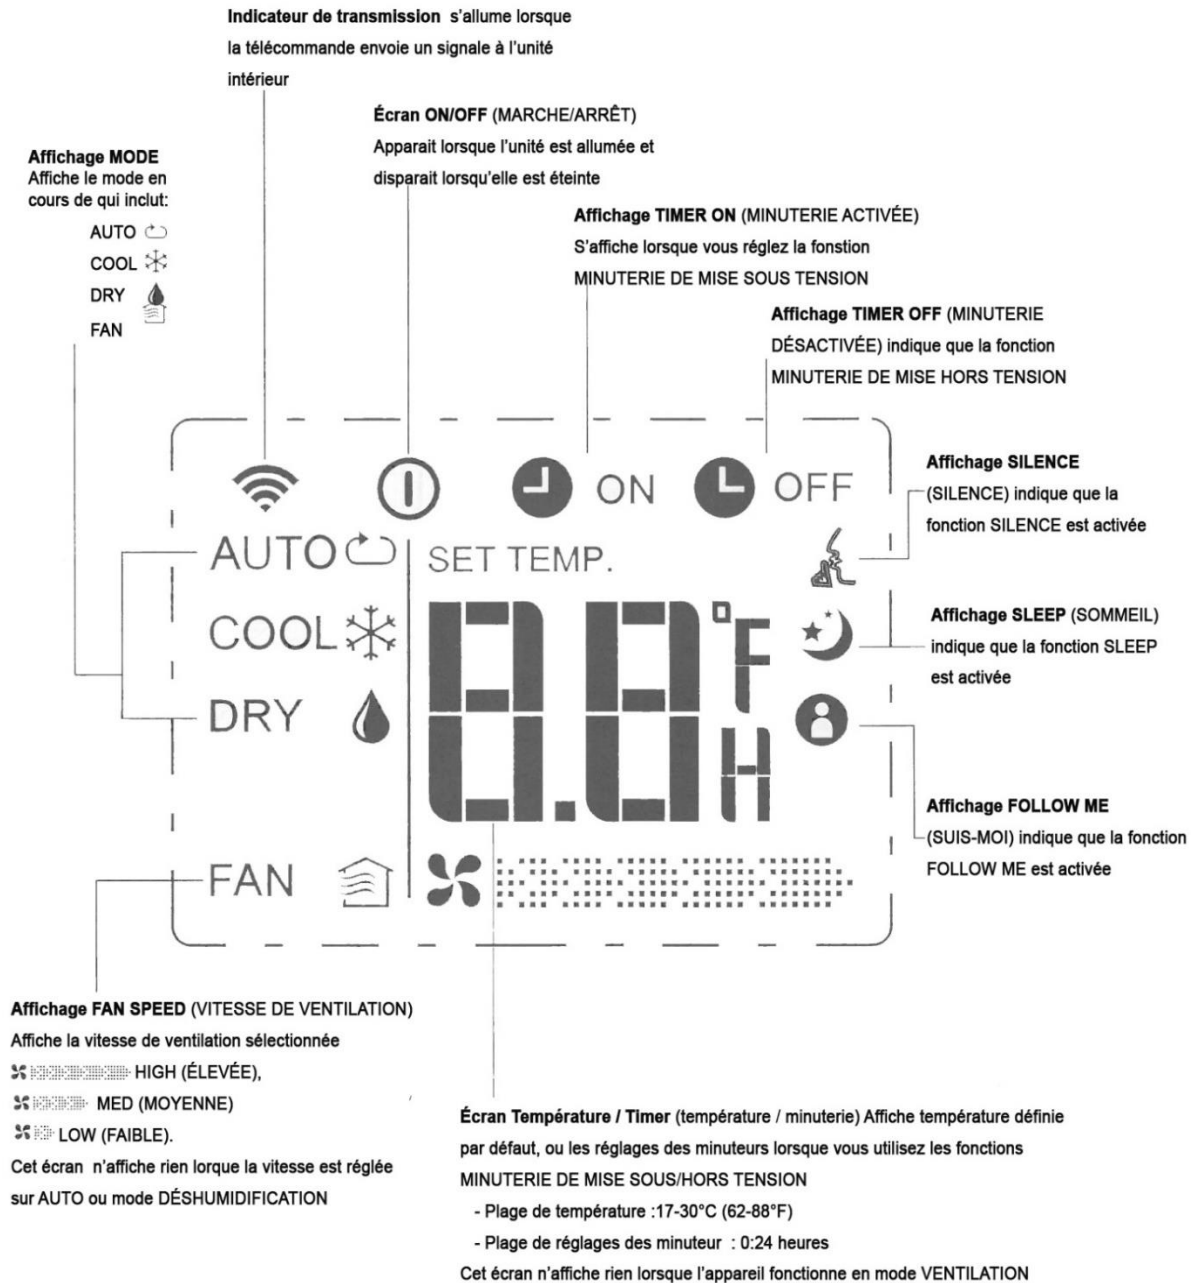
Indicateur de transmission s'allume lorsque la télécommande envoie un signale à l'unité intérieur

Écran ON/OFF (MARCHE/ARRÊT) Apparait lorsque l'unité est allumée et disparait lorsqu'elle est éteinte

Affichage MODE Affiche le mode en cours de qui inclut:
AUTO
COOL
DRY
FAN

Affichage TIMER ON (MINUTERIE ACTIVÉE) S'affiche lorsque vous réglez la fonstion MINUTERIE DE MISE SOUS TENSION

Affichage TIMER OFF (MINUTERIE DÉSACTIVÉE) indique que la fonction MINUTERIE DE MISE HORS TENSION

ON OFF

AUTO
SET TEMP.
COOL
DRY
FAN

°F
H

Affichage SILENCE (SILENCE) indique que la fonction SILENCE est activée

Affichage SLEEP (SOMMEIL) indique que la fonction SLEEP est activée

Affichage FOLLOW ME (SUIS-MOI) indique que la fonction FOLLOW ME est activée

Affichage FAN SPEED (VITESSE DE VENTILATION) Affiche la vitesse de ventilation sélectionnée
HIGH (ÉLEVÉE),
MED (MOYENNE)
LOW (FAIBLE).
Cet écran n'affiche rien lorque la vitesse est réglée sur AUTO ou mode DÉSHUMIDIFICATION

Écran Température / Timer (température / minuterie) Affiche température définie par défaut, ou les réglages des minuteurs lorsque vous utilisez les fonctions MINUTERIE DE MISE SOUS/HORS TENSION
- Plage de température :17-30°C (62-88°F)
- Plage de réglages des minuteur : 0:24 heures
Cet écran n'affiche rien lorsque l'appareil fonctionne en mode VENTILATION